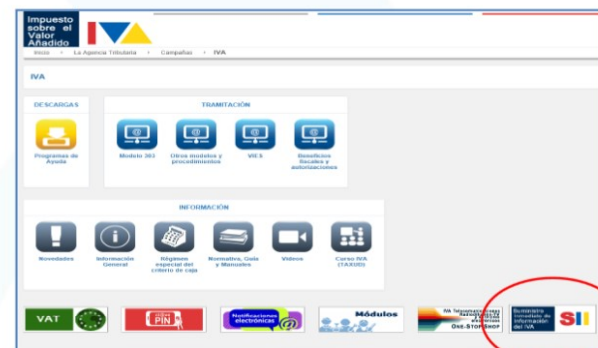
Impuesto sobre el Valor Añadido IVA

Inicio > La Agencia Tributaria > Campañas > IVA

IVA

DESCARGAS

Programas de Ayuda

TRAMITACIÓN

Modelo 303

Otros modelos y procedimientos

VIES

Beneficios fiscales y autorizaciones

INFORMACIÓN

Novedades

Información General

Régimen especial del criterio de caja

Normativa, Guía y Manuales

Vídeos

Curso IVA (TAXUD)

VAT

PIN

Notificaciones electrónicas

Módulos

IVA Telecomunicaciones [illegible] ONE-STOP-SHOP

Suministro Inmediato de Información del IVA SII